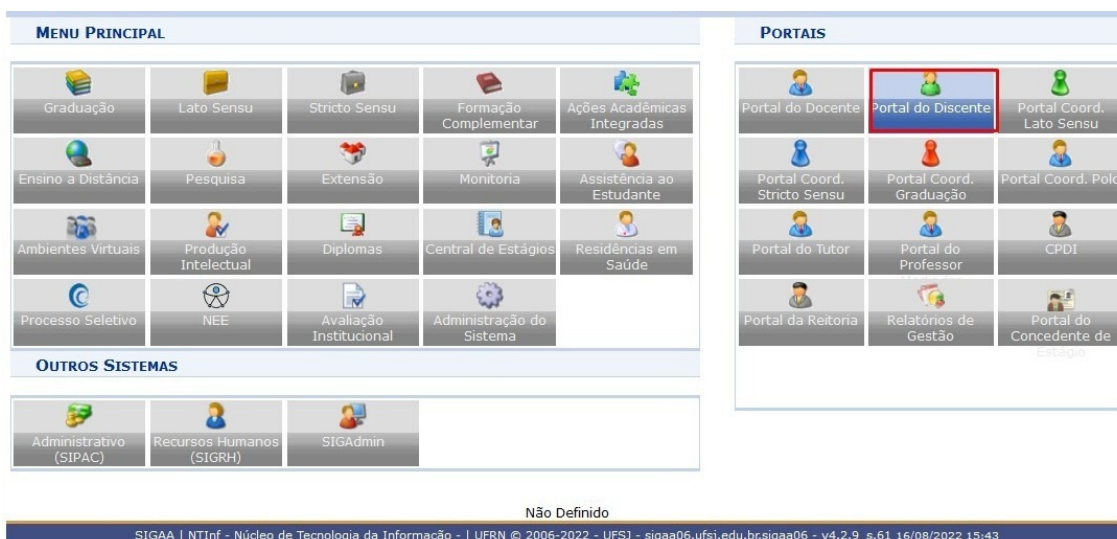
MENU PRINCIPAL

Graduação
Lato Sensu
Stricto Sensu
Formação Complementar
Ações Acadêmicas Integradas
Ensino a Distância
Pesquisa
Extensão
Monitoria
Assistência ao Estudante
Ambientes Virtuais
Produção Intelectual
Diplomas
Central de Estágios
Residências em Saúde
Processo Seletivo
NEE
Avaliação Institucional
Administração do Sistema

OUTROS SISTEMAS

Administrativo (SIPAC)
Recursos Humanos (SIGRH)
SIGAdmin

PORTAIS

Portal do Docente
Portal do Discente
Portal Coord. Lato Sensu
Portal Coord. Stricto Sensu
Portal Coord. Graduação
Portal Coord. Polo
Portal do Tutor
Portal do Professor
CPDI
Portal da Reitoria
Relatórios de Gestão
Portal do Concedente de Estágio

Não Definido

SIGAA | NTInf - Núcleo de Tecnologia da Informação - | UFRN © 2006-2022 - UFSJ - sigaa06.ufsj.edu.br.sigaa06 - v4.2.9_s.61 16/08/2022 15:43